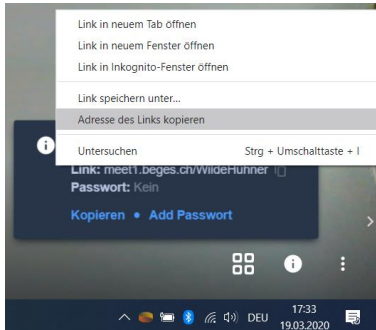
Link in neuem Tab öffnen
Link in neuem Fenster öffnen
Link in Inkognito-Fenster öffnen

Link speichern unter...
Adresse des Links kopieren

Untersuchen Strg + Umschalttaste + I

Link: meet1.beges.ch/WildeHuhner
Passwort: Kein

Kopieren • Add Passwort

DEU 17:33 19.03.2020